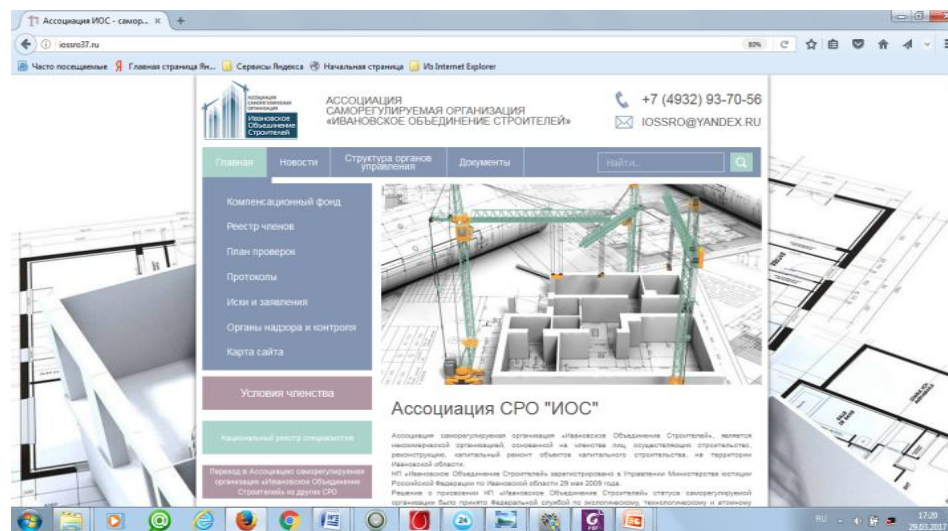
Ассоциация ИОС - самор... ×

iossro37.ru

80%

Часто посещаемые   Главная страница Ян...   Сервисы Яндекса   Начальная страница   Из Internet Explorer

Ассоциация саморегулируемая организация Ивановское Объединение Строителей

АССОЦИАЦИЯ САМОРЕГУЛИРУЕМАЯ ОРГАНИЗАЦИЯ «ИВАНОВСКОЕ ОБЪЕДИНЕНИЕ СТРОИТЕЛЕЙ»

+7 (4932) 93-70-56

IOSSRO@YANDEX.RU

Главная   Новости   Структура органов управления   Документы   Найти...

Компенсационный фонд

Реестр членов

План проверок

Протоколы

Иски и заявления

Органы надзора и контроля

Карта сайта

Условия членства

Национальный реестр специалистов

Переход в Ассоциацию саморегулируемая организация «Ивановское Объединение Строителей» из других СРО

Ассоциация СРО "ИОС"

Ассоциация саморегулируемая организация «Ивановское Объединение Строителей», является некоммерческой организацией, основанной на членстве лиц, осуществляющих строительство, реконструкцию, капитальный ремонт объектов капитального строительства, на территории Ивановской области.

НП «Ивановское Объединение Строителей» зарегистрировано в Управлении Министерства юстиции Российской Федерации по Ивановской области 29 мая 2009 года.

Решение о присвоении НП «Ивановское Объединение Строителей» статуса саморегулируемой организации было принято Федеральной службой по экологическому, технологическому и атомному

RU   17:20   29.03.2017